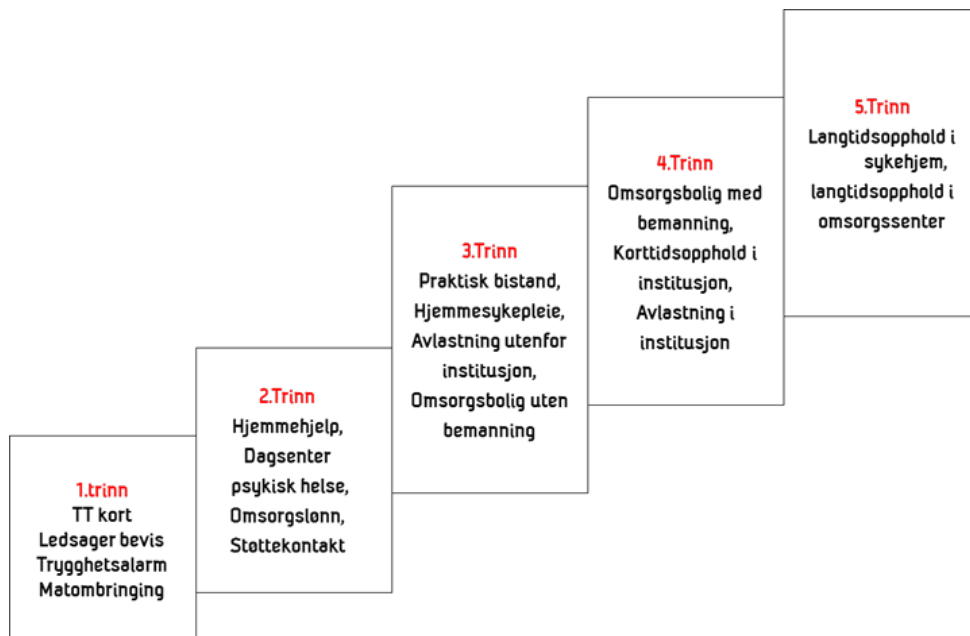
1.trinn
TT kort
Ledsager bevis
Trygghetsalarm
Matombringing

2.Trinn
Hjemmehjelp,
Dagsenter psykisk helse,
Omsorgslønn,
Støttekontakt

3.Trinn
Praktisk bistand,
Hjemmesykepleie,
Avlastning utenfor institusjon,
Omsorgsbolig uten bemanning

4.Trinn
Omsorgsbolig med bemanning,
Korttidsopphold i institusjon,
Avlastning i institusjon

5.Trinn
Langtidsopphold i sykehjem,
langtidsopphold i omsorgssenter